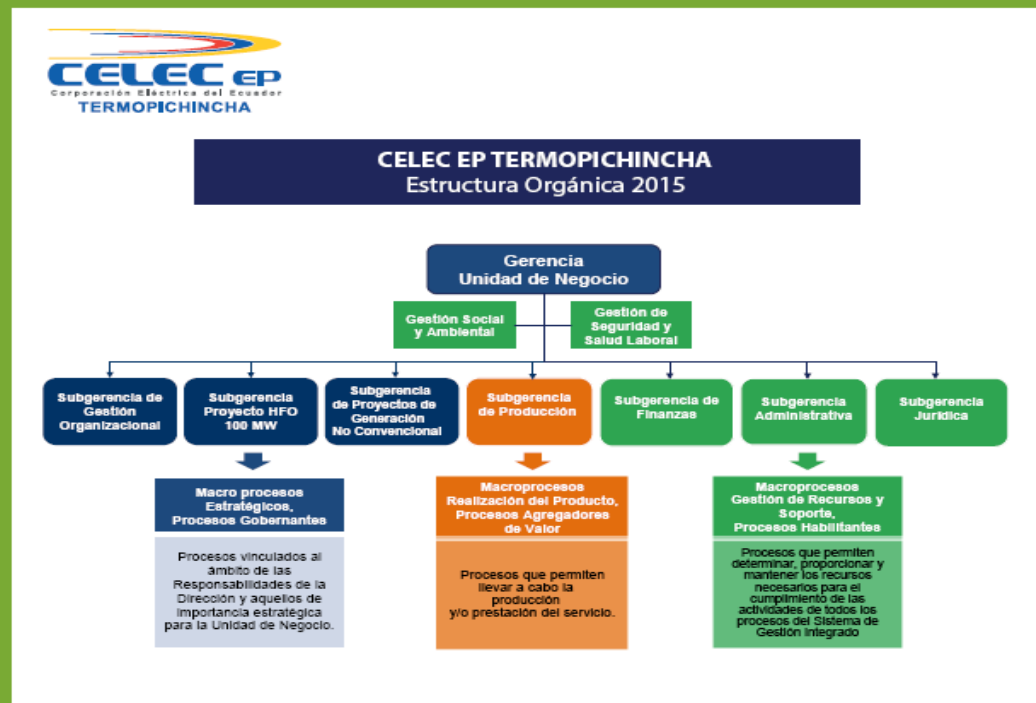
CELEC EP
Corporación Eléctrica del Ecuador
TERMOPICHINCHA

CELEC EP TERMOPICHINCHA
Estructura Orgánica 2015

Gerencia
Unidad de Negocio

Gestión Social y Ambiental

Gestión de Seguridad y Salud Laboral

Subgerencia de Gestión Organizacional

Subgerencia Proyecto HFO 100 MW

Subgerencia de Proyectos de Generación No Convencional

Subgerencia de Producción

Subgerencia de Finanzas

Subgerencia Administrativa

Subgerencia Jurídica

Macro procesos Estratégicos, Procesos Gobernantes

Procesos vinculados al ámbito de las Responsabilidades de la Dirección y aquellos de importancia estratégica para la Unidad de Negocio.

Macroprocesos Realización del Producto, Procesos Agregadores de Valor

Procesos que permiten llevar a cabo la producción y/o prestación del servicio.

Macroprocesos Gestión de Recursos y Soporte, Procesos Habilitantes

Procesos que permiten determinar, proporcionar y mantener los recursos necesarios para el cumplimiento de las actividades de todos los procesos del Sistema de Gestión Integrado